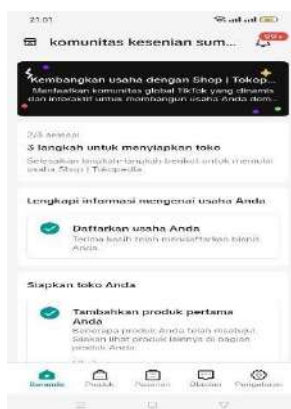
21.01

komunitas kesenian sum...

99+

Kembangkan usaha dengan Shop | Tokop...
Manfaatkan komunitas global TikTok yang dinamis dan interaktif untuk membangun usaha Anda dem...

2/3 selesai
3 langkah untuk menyiapkan toko
Selesaikan langkah-langkah berikut untuk memulai usaha Shop | Tokopedia.

Lengkapi informasi mengenai usaha Anda

Daftarkan usaha Anda
Terima kasih telah mendaftarkan bisnis Anda.

Siapkan toko Anda

Tambahkan produk pertama Anda
Beberapa produk Anda telah muncul. Silakan lihat produk lainnya di bagian produk Anda.

Beranda Produk Pesanan Obrolan Pengaturan